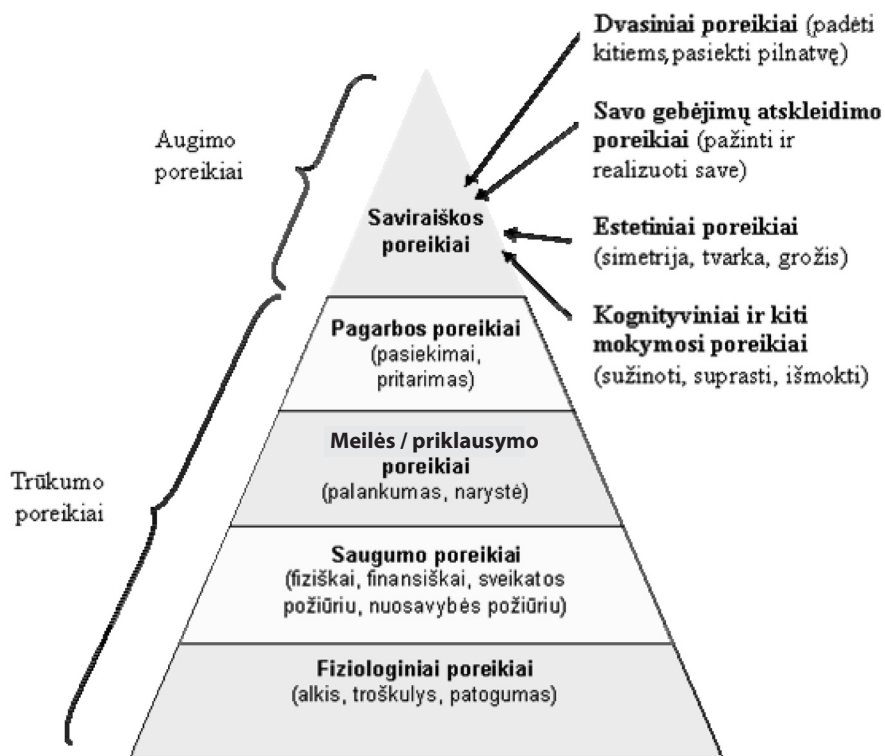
Dvasiniai poreikiai (padėti kitiems,pasiekti pilnatvę)

Savo gebėjimų atskleidimo poreikiai (pažinti ir realizuoti save)

Estetiniai poreikiai (simetrija, tvarka, grožis)

Kognityviniai ir kiti mokymosi poreikiai (sužinoti, suprasti, išmokti)

Augimo poreikiai

Saviraiškos poreikiai

Pagarbos poreikiai (pasiekimai, pritarimas)

Trūkumo poreikiai

Meilės / priklausymo poreikiai (palankumas, narystė)

Saugumo poreikiai (fiziškai, finansiškai, sveikatos požiūriu, nuosavybės požiūriu)

Fiziologiniai poreikiai (alkis, troškulys, patogumas)